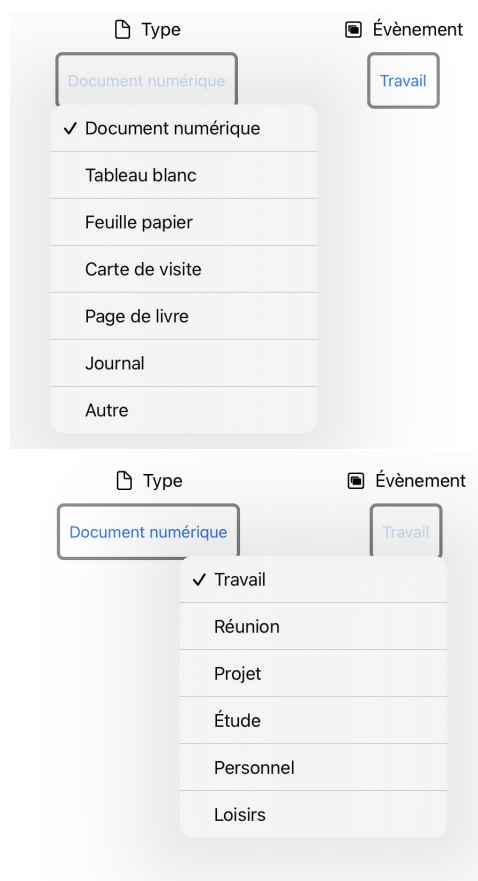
Type

Évènement

Document numérique

Travail

✓ Document numérique

Tableau blanc

Feuille papier

Carte de visite

Page de livre

Journal

Autre

Type

Évènement

Document numérique

Travail

✓ Travail

Réunion

Projet

Étude

Personnel

Loisirs